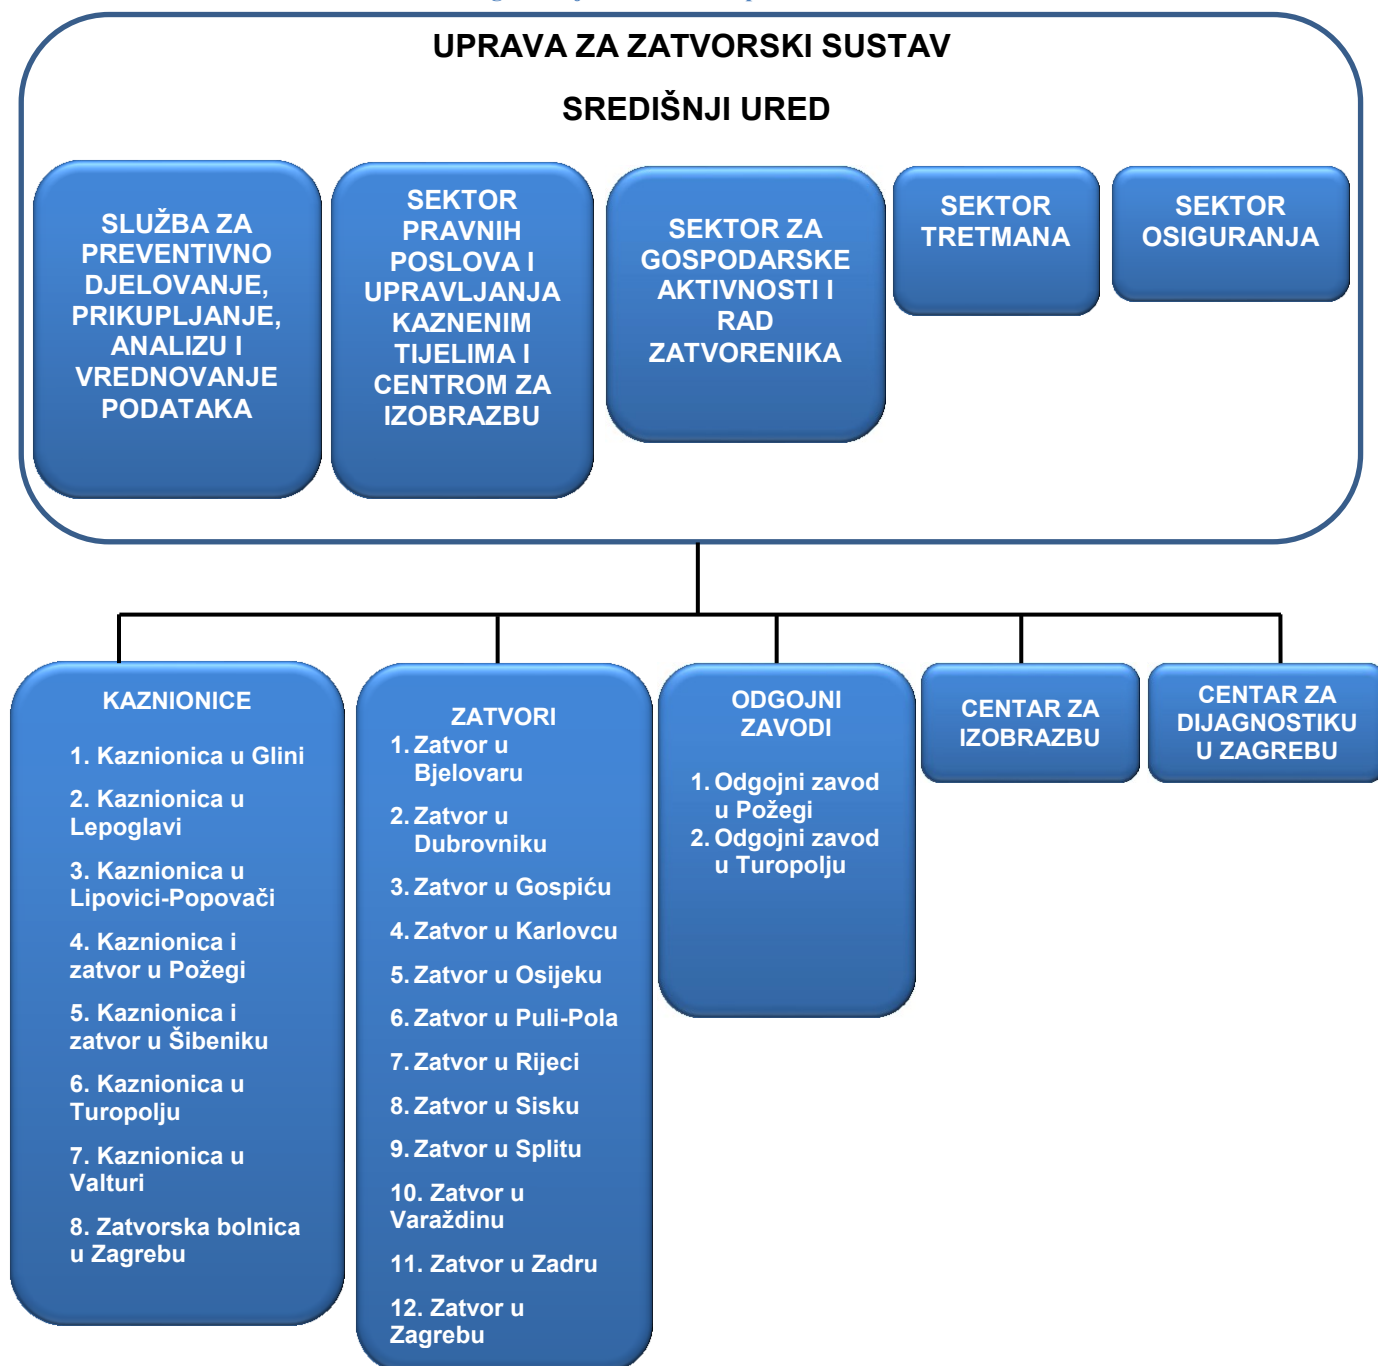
UPRAVA ZA ZATVORSKI SUSTAV

SREDIŠNJI URED

SLUŽBA ZA PREVENTIVNO DJELOVANJE, PRIKUPLJANJE, ANALIZU I VREDNOVANJE PODATAKA

SEKTOR PRAVNIH POSLOVA I UPRAVLJANJA KAZNENIM TIJELIMA I CENTROM ZA IZOBRAZBU

SEKTOR ZA GOSPODARSKE AKTIVNOSTI I RAD ZATVORENIKA

SEKTOR TRETMANA

SEKTOR OSIGURANJA

KAZNIONICE

1. Kaznionica u Glini

2. Kaznionica u Lepoglavi

3. Kaznionica u Lipovici-Popovači

4. Kaznionica i zatvor u Požegi

5. Kaznionica i zatvor u Šibeniku

6. Kaznionica u Turopolju

7. Kaznionica u Valturi

8. Zatvorska bolnica u Zagrebu

ZATVORI

1. Zatvor u Bjelovaru

2. Zatvor u Dubrovniku

3. Zatvor u Gospiću

4. Zatvor u Karlovcu

5. Zatvor u Osijeku

6. Zatvor u Puli-Pola

7. Zatvor u Rijeci

8. Zatvor u Sisku

9. Zatvor u Splitu

10. Zatvor u Varaždinu

11. Zatvor u Zadru

12. Zatvor u Zagrebu

ODGOJNI ZAVODI

1. Odgojni zavod u Požegi
2. Odgojni zavod u Turopolju

CENTAR ZA IZOBRAZBU

CENTAR ZA DIJAGNOSTIKU U ZAGREBU